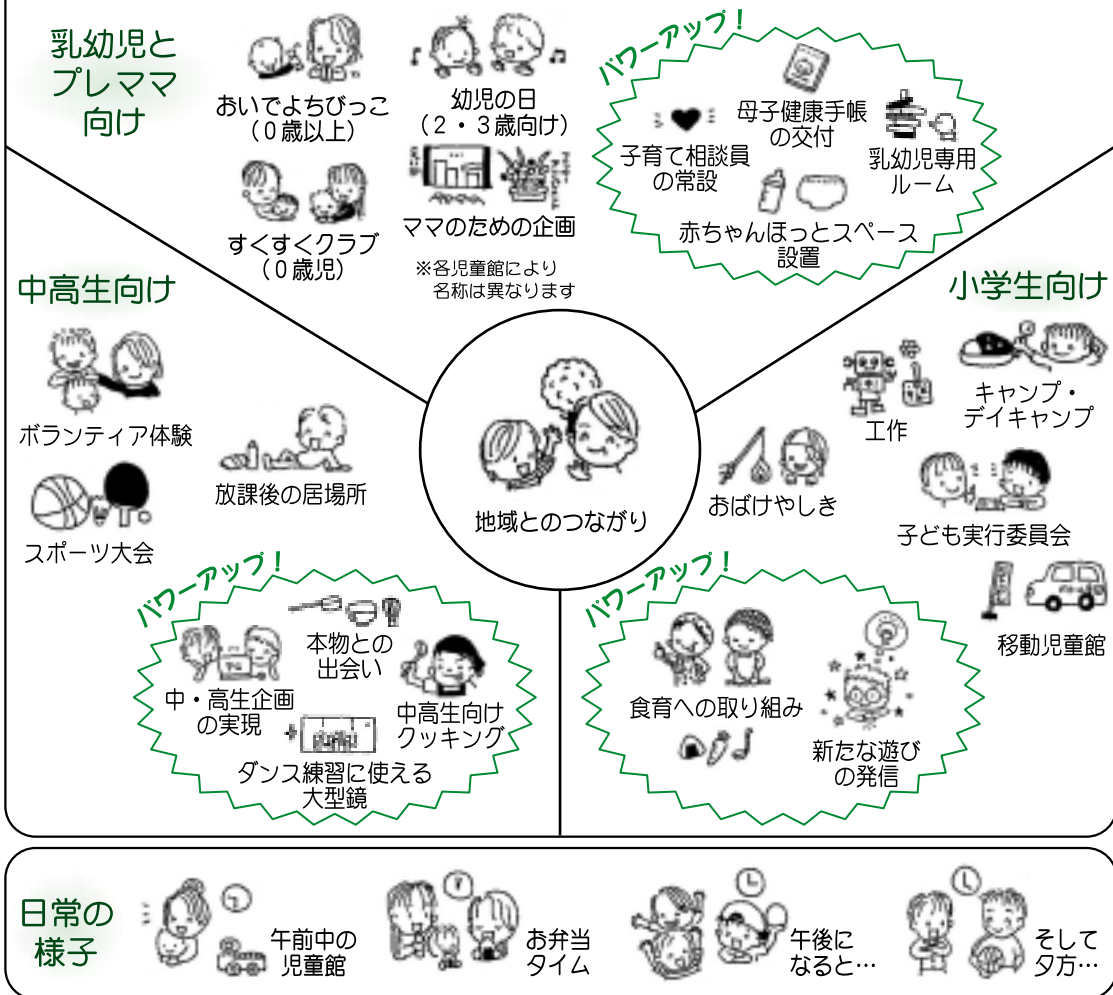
乳幼児とプレママ向け

おいでよちびっこ（０歳以上）

幼児の日（２・３歳向け）

すくすくクラブ（０歳児）

ママのための企画

※各児童館により名称は異なります

パワーアップ！

子育て相談員の常設

母子健康手帳の交付

乳幼児専用ルーム

赤ちゃんほっとスペース設置

中高生向け

ボランティア体験

放課後の居場所

スポーツ大会

地域とのつながり

小学生向け

工作

キャンプ・デイキャンプ

おばけやしき

子ども実行委員会

移動児童館

パワーアップ！

中・高生企画の実現

本物との出会い

中高生向けクッキング

ダンス練習に使える大型鏡

パワーアップ！

食育への取り組み

新たな遊びの発信

日常の様子

午前中の児童館

お弁当タイム

午後になると…

そして夕方…